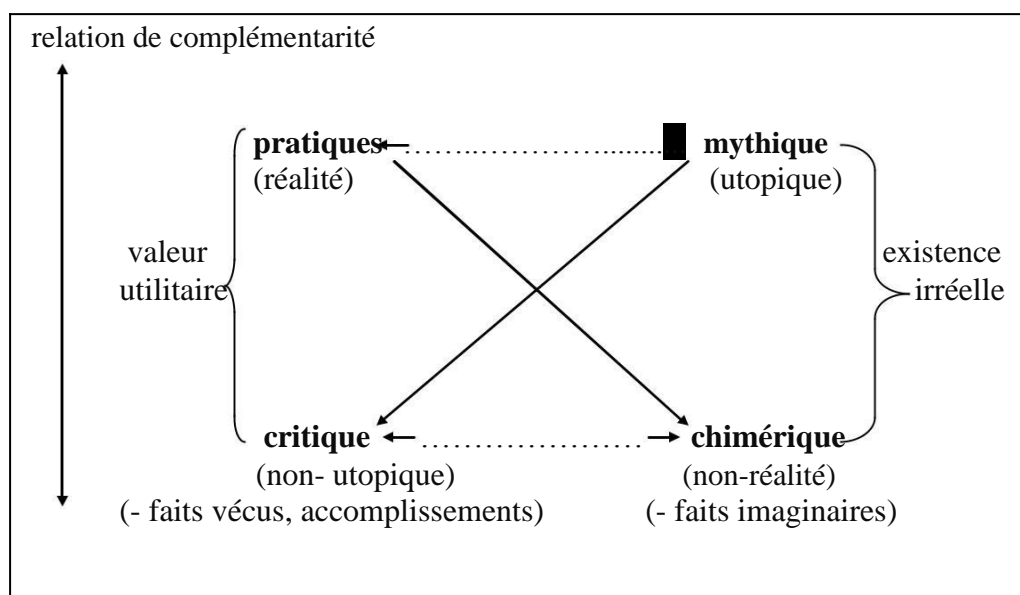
relation de complémentarité

pratiques
(réalité)

mythique
(utopique)

valeur utilitaire

existence irréelle

critique
(non- utopique)
(- faits vécus, accomplissements)

chimérique
(non-réalité)
(- faits imaginaires)